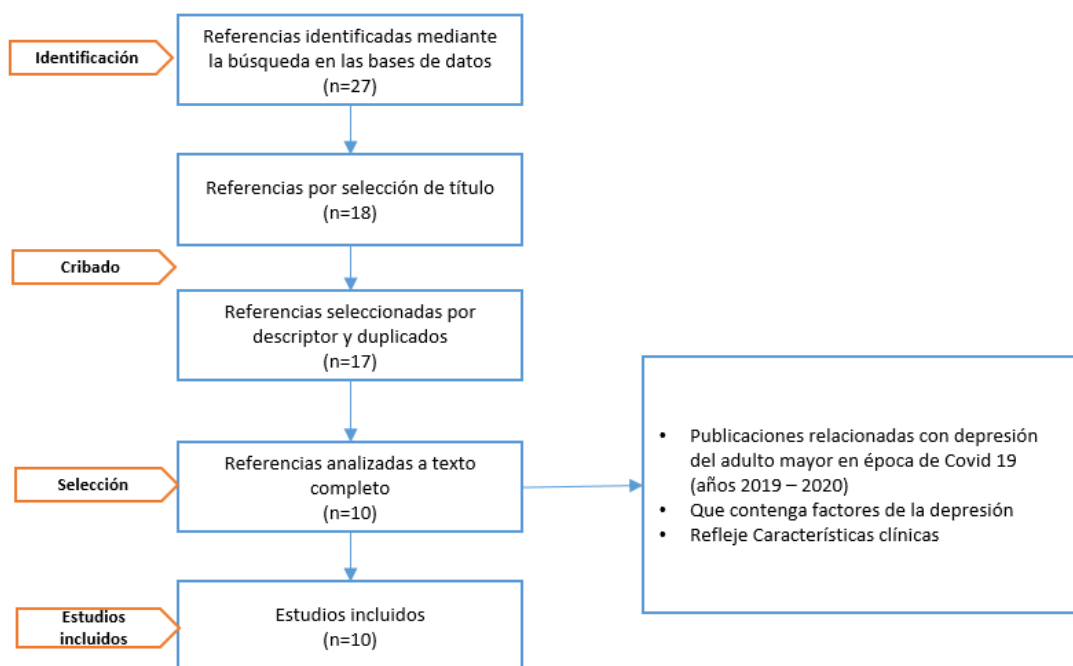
Identificación

Referencias identificadas mediante la búsqueda en las bases de datos
(n=27)

Referencias por selección de título
(n=18)

Cribado

Referencias seleccionadas por descriptor y duplicados
(n=17)

Selección

Referencias analizadas a texto completo
(n=10)

- Publicaciones relacionadas con depresión del adulto mayor en época de Covid 19 (años 2019 – 2020)
- Que contenga factores de la depresión
- Refleje Características clínicas

Estudios incluidos

Estudios incluidos
(n=10)